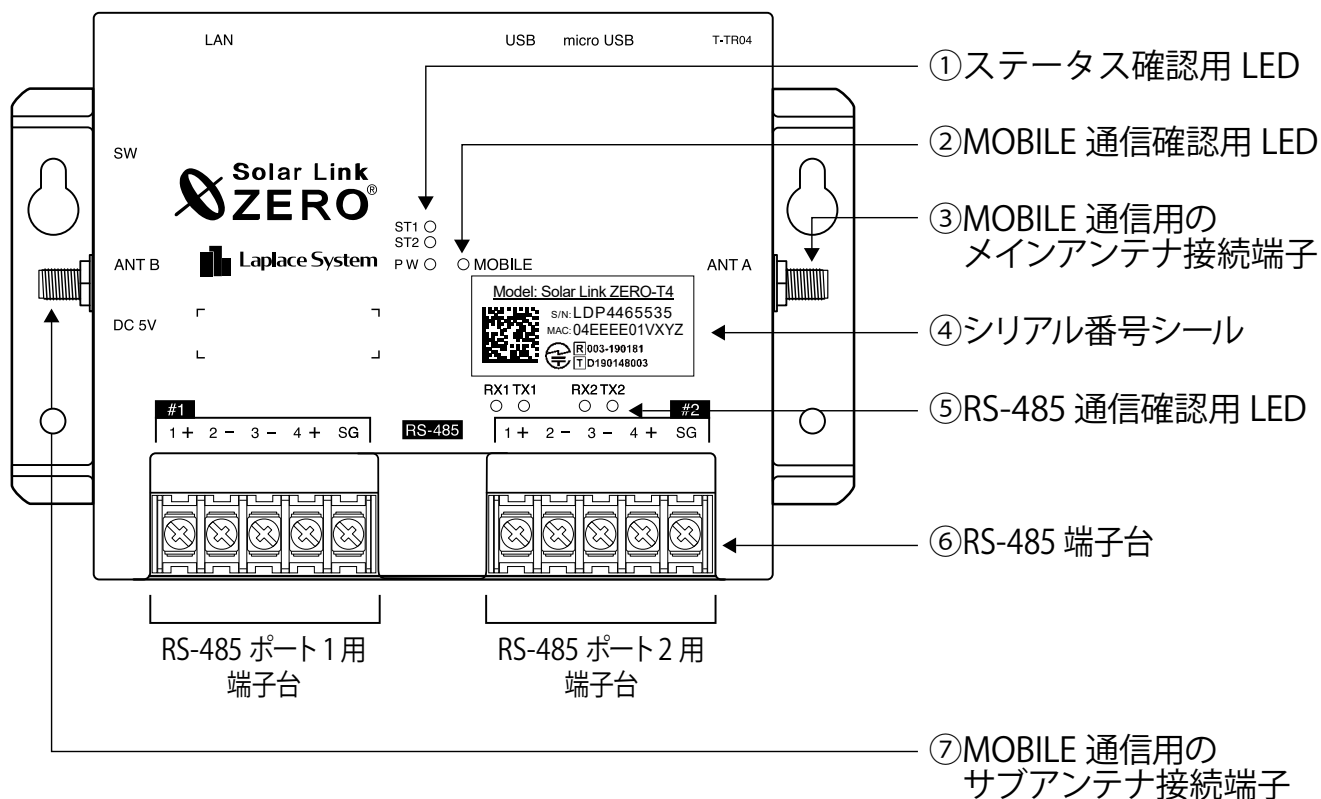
LAN

USB micro USB

T-TR04

①ステータス確認用 LED

②MOBILE 通信確認用 LED

SW

Solar Link ZERO®

ST1
ST2
PW

③MOBILE 通信用の メインアンテナ接続端子

ANT B

Laplace System

MOBILE

ANT A

Model: Solar Link ZERO-T4

S/N: LDP4465535
MAC: 04EEEE01VXYZ
R 003-190181
T D190148003

DC 5V

④シリアル番号シール

RX1 TX1 RX2 TX2

#1

1+ 2− 3− 4+ SG

RS-485

#2

1+ 2− 3− 4+ SG

⑤RS-485 通信確認用 LED

⑥RS-485 端子台

RS-485 ポート 1 用 端子台

RS-485 ポート 2 用 端子台

⑦MOBILE 通信用の サブアンテナ接続端子